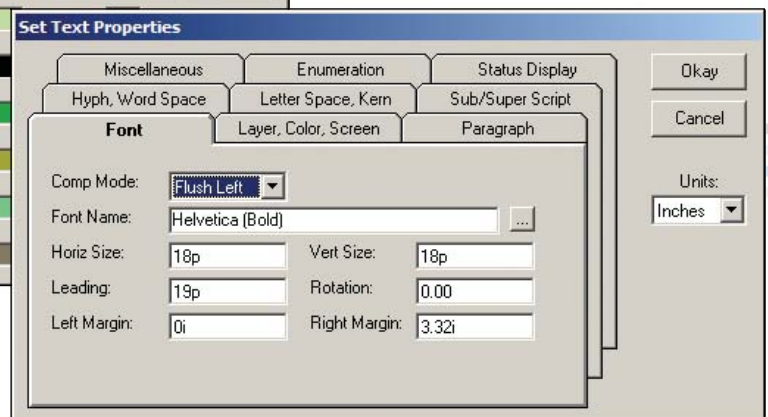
Set Text Properties

Miscellaneous
Enumeration
Status Display
Hyph, Word Space
Letter Space, Kern
Sub/Super Script
Font
Layer, Color, Screen
Paragraph

Okay
Cancel

Comp Mode: Flush Left
Font Name: Helvetica (Bold) ...
Horiz Size: 18p
Vert Size: 18p
Leading: 19p
Rotation: 0.00
Left Margin: 0i
Right Margin: 3.32i

Units:
Inches